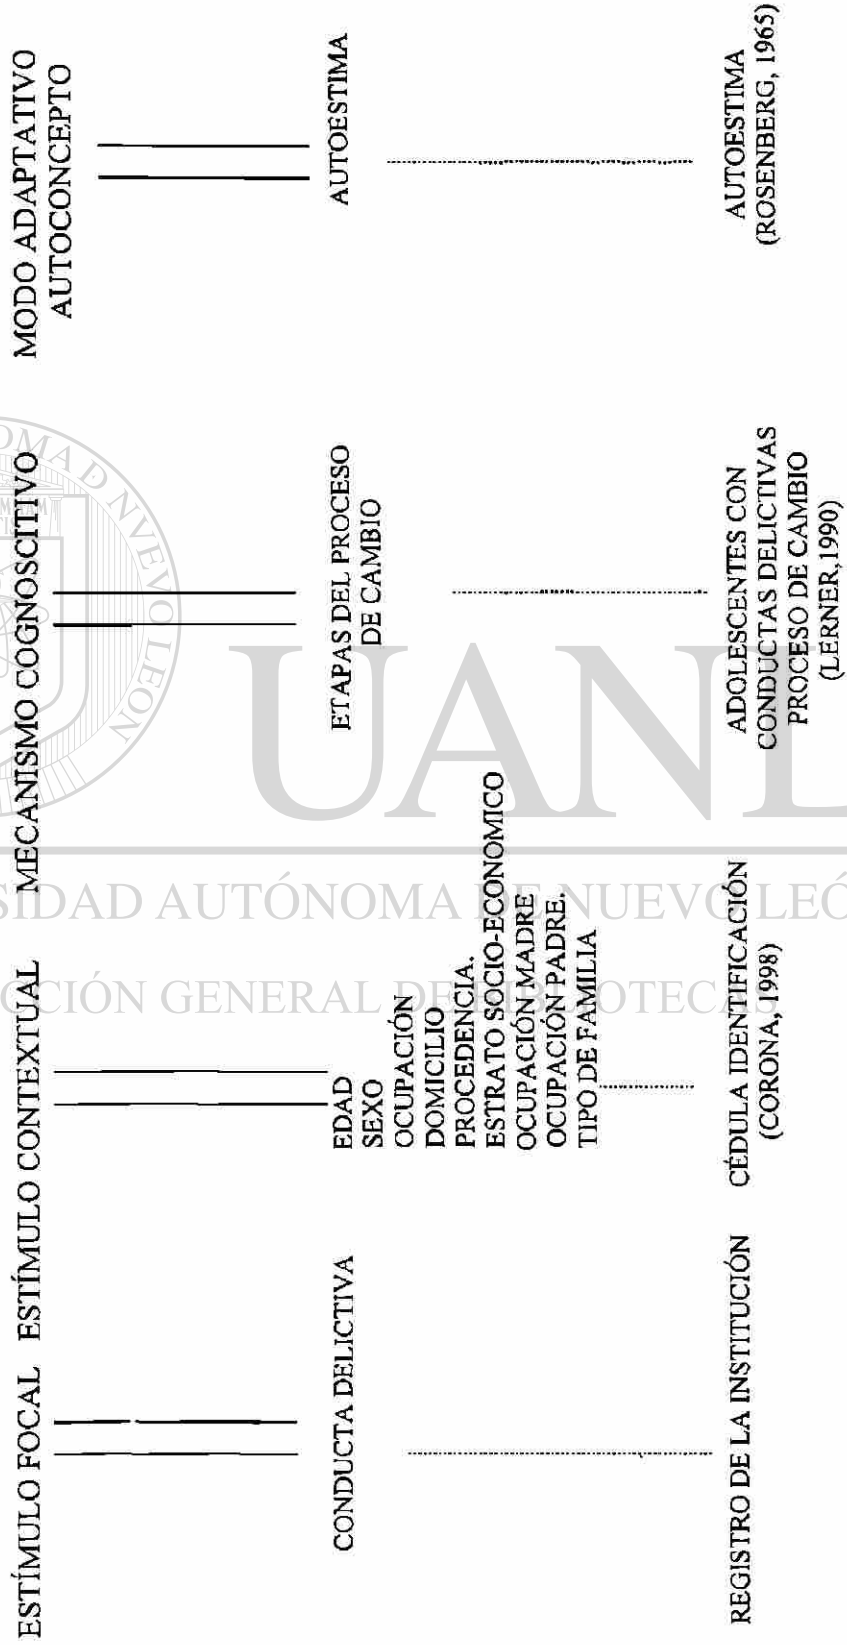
ESTÍMULO FOCAL ESTÍMULO CONTEXTUAL MECANISMO COGNOSCITIVO MODO ADAPTATIVO AUTOCONCEPTO

CONDUCTA DELICTIVA

EDAD
SEXO
OCUPACIÓN
DOMICILIO
PROCEDENCIA.
ESTRATO SOCIO-ECONOMICO
OCUPACIÓN MADRE
OCUPACIÓN PADRE.
TIPO DE FAMILIA

ETAPAS DEL PROCESO DE CAMBIO

AUTOESTIMA

REGISTRO DE LA INSTITUCIÓN

CÉDULA IDENTIFICACIÓN (CORONA, 1998)

ADOLESCENTES CON CONDUCTAS DELICTIVAS PROCESO DE CAMBIO (LERNER, 1990)

AUTOESTIMA (ROSENBERG, 1965)

UANL
UNIVERSIDAD AUTÓNOMA DE NUEVO LEÓN
DIRECCIÓN GENERAL DE BIBLIOTECAS